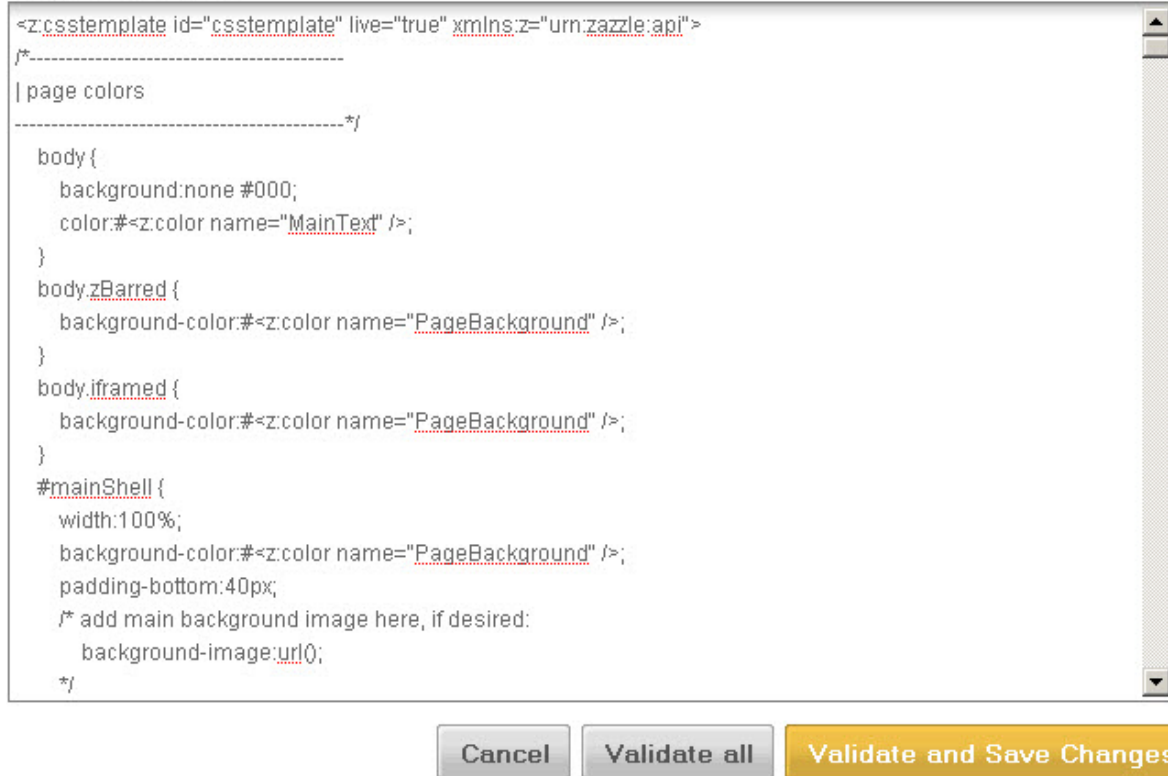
<z:csstemplate id="csstemplate" live="true" xmlns:z="urn:zazzle:api">
/*-------------------------------------------
| page colors
---------------------------------------------*/
body {
background:none #000;
color:#<z:color name="MainText" />;
}
body.zBarred {
background-color:#<z:color name="PageBackground" />;
}
body.iframed {
background-color:#<z:color name="PageBackground" />;
}
#mainShell {
width:100%;
background-color:#<z:color name="PageBackground" />;
padding-bottom:40px;
/* add main background image here, if desired:
background-image:url();
*/

Cancel
Validate all
Validate and Save Changes